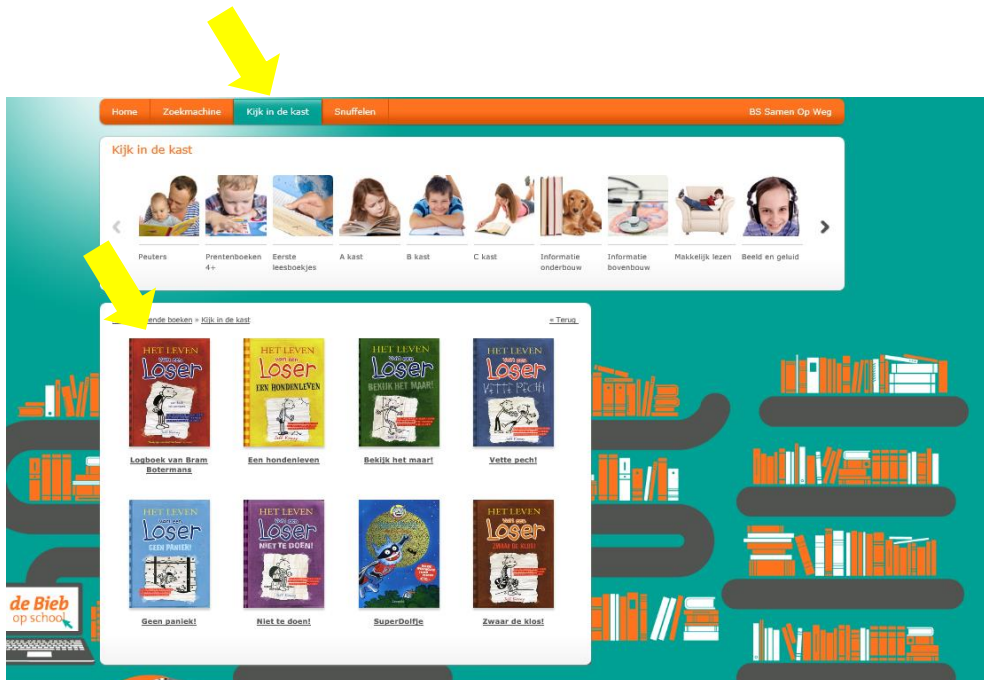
Home Zoekmachine Kijk in de kast Snuffelen BS Samen Op Weg

Kijk in de kast

Peuters
Prentenboeken 4+
Eerste leesboekjes
A kast
B kast
C kast
Informatie onderbouw
Informatie bovenbouw
Makkelijk lezen
Beeld en geluid

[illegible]ende boeken » Kijk in de kast « Terug

HET LEVEN van een Loser
Logboek van Bram Botermans

HET LEVEN van een Loser EEN HONDENLEVEN
Een hondenleven

HET LEVEN van een Loser BEKIJK HET MAAR!
Bekijk het maar!

HET LEVEN van een Loser VETTE PECH
Vette pech!

HET LEVEN van een Loser GEEN PANIEK!
Geen paniek!

HET LEVEN van een Loser NIET TE DOEN!
Niet te doen!

SuperDolfje

HET LEVEN van een Loser ZWAAR DE KLOS!
Zwaar de klos!

de Bieb op school